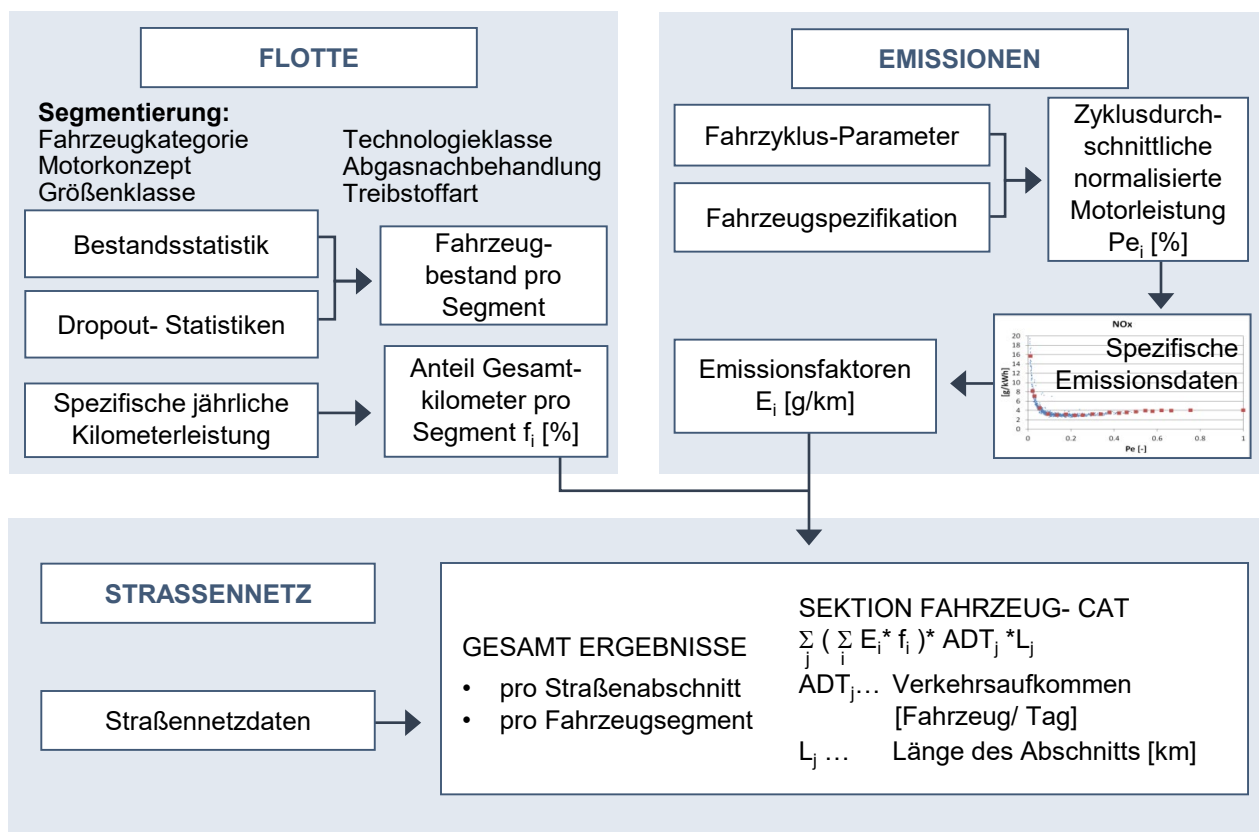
FLOTTE

Segmentierung:
Fahrzeugkategorie
Motorkonzept
Größenklasse

Technologieklasse
Abgasnachbehandlung
Treibstoffart

Bestandsstatistik

Dropout- Statistiken

Fahrzeugbestand pro Segment

Spezifische jährliche Kilometerleistung

Anteil Gesamtkilometer pro Segment $f_i$ [%]

EMISSIONEN

Fahrzyklus-Parameter

Fahrzeugspezifikation

Zyklusdurchschnittliche normalisierte Motorleistung $Pe_i$ [%]

NOx
[g/kWh]
20 18 16 14 12 10 8 6 4 2 0
0 0.2 0.4 0.6 0.8 1
Pe [-]

Spezifische Emissionsdaten

Emissionsfaktoren $E_i$ [g/km]

STRASSENNETZ

Straßennetzdaten

GESAMT ERGEBNISSE
• pro Straßenabschnitt
• pro Fahrzeugsegment

SEKTION FAHRZEUG- CAT
$\sum_j ( \sum_i E_i * f_i ) * ADT_j * L_j$
$ADT_j$… Verkehrsaufkommen [Fahrzeug/ Tag]
$L_j$ … Länge des Abschnitts [km]